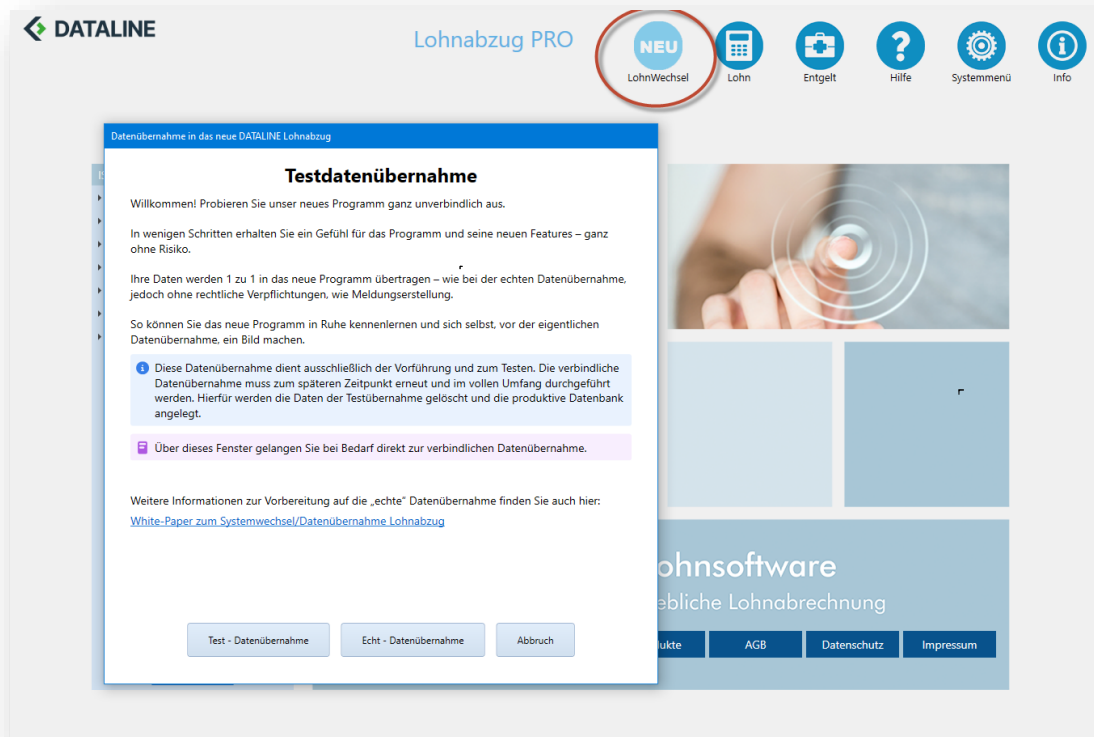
DATALINE

Lohnabzug PRO

NEU
LohnWechsel

Lohn

Entgelt

Hilfe

Systemmenü

Info

Datenübernahme in das neue DATALINE Lohnabzug

Testdatenübernahme

Willkommen! Probieren Sie unser neues Programm ganz unverbindlich aus.

In wenigen Schritten erhalten Sie ein Gefühl für das Programm und seine neuen Features – ganz ohne Risiko.

Ihre Daten werden 1 zu 1 in das neue Programm übertragen – wie bei der echten Datenübernahme, jedoch ohne rechtliche Verpflichtungen, wie Meldungserstellung.

So können Sie das neue Programm in Ruhe kennenlernen und sich selbst, vor der eigentlichen Datenübernahme, ein Bild machen.

Diese Datenübernahme dient ausschließlich der Vorführung und zum Testen. Die verbindliche Datenübernahme muss zum späteren Zeitpunkt erneut und im vollen Umfang durchgeführt werden. Hierfür werden die Daten der Testübernahme gelöscht und die produktive Datenbank angelegt.

Über dieses Fenster gelangen Sie bei Bedarf direkt zur verbindlichen Datenübernahme.

Weitere Informationen zur Vorbereitung auf die „echte" Datenübernahme finden Sie auch hier:

White-Paper zum Systemwechsel/Datenübernahme Lohnabzug

Test - Datenübernahme

Echt - Datenübernahme

Abbruch

ohnsoftware

ebliche Lohnabrechnung

dukte

AGB

Datenschutz

Impressum